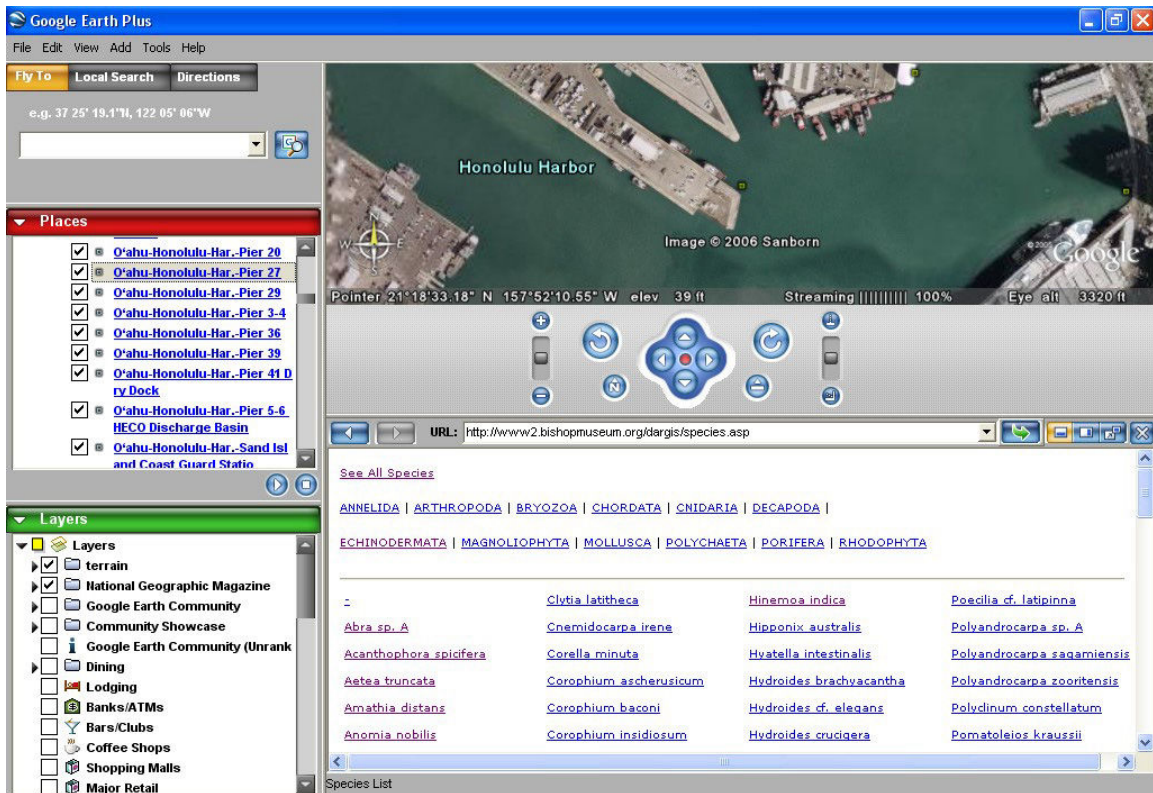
Google Earth Plus

File Edit View Add Tools Help

Fly To Local Search Directions

e.g. 37 25' 19.1"N, 122 05' 06"W

Places

O'ahu-Honolulu-Har.-Pier 20
O'ahu-Honolulu-Har.-Pier 27
O'ahu-Honolulu-Har.-Pier 29
O'ahu-Honolulu-Har.-Pier 3-4
O'ahu-Honolulu-Har.-Pier 36
O'ahu-Honolulu-Har.-Pier 39
O'ahu-Honolulu-Har.-Pier 41 Dry Dock
O'ahu-Honolulu-Har.-Pier 5-6 HECO Discharge Basin
O'ahu-Honolulu-Har.-Sand Isl and Coast Guard Statio

Layers

Layers
terrain
National Geographic Magazine
Google Earth Community
Community Showcase
Google Earth Community (Unrank
Dining
Lodging
Banks/ATMs
Bars/Clubs
Coffee Shops
Shopping Malls
Major Retail

Honolulu Harbor

Image © 2006 Sanborn

©2005 Google

Pointer 21°18'33.18" N 157°52'10.55" W elev 39 ft Streaming |||||||||| 100% Eye alt 3320 ft

URL: http://www2.bishopmuseum.org/dargis/species.asp

See All Species

ANNELIDA | ARTHROPODA | BRYOZOA | CHORDATA | CNIDARIA | DECAPODA |

ECHINODERMATA | MAGNOLIOPHYTA | MOLLUSCA | POLYCHAETA | PORIFERA | RHODOPHYTA

| | | | |
|---|---|---|---|
| - | Clytia latitheca | Hinemoa indica | Poecilia cf. latipinna |
| Abra sp. A | Cnemidocarpa irene | Hipponix australis | Polyandrocarpa sp. A |
| Acanthophora spicifera | Corella minuta | Hyatella intestinalis | Polyandrocarpa sagamiensis |
| Aetea truncata | Corophium ascherusicum | Hydroides brachyacantha | Polyandrocarpa zooritensis |
| Amathia distans | Corophium baconi | Hydroides cf. elegans | Polyclinum constellatum |
| Anomia nobilis | Corophium insidiosum | Hydroides crucigera | Pomatoleios kraussii |

Species List